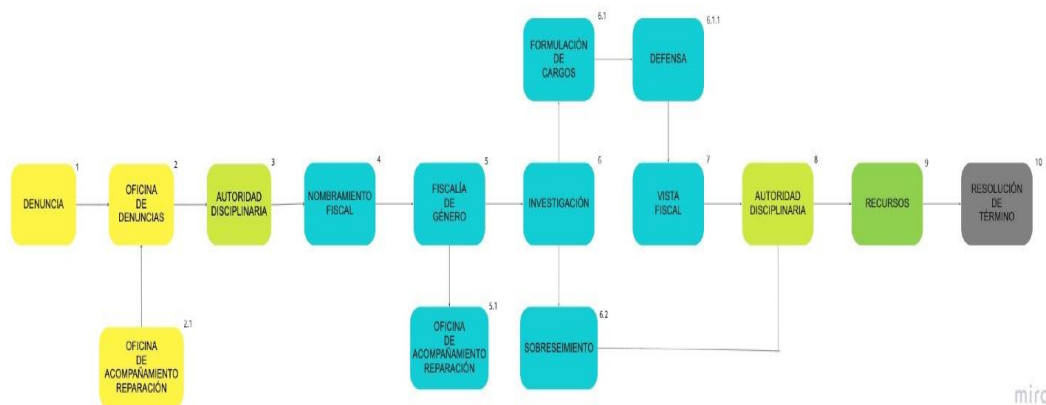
DENUNCIA 1

OFICINA DE DENUNCIAS 2

OFICINA DE ACOMPAÑAMIENTO REPARACIÓN 2.1

AUTORIDAD DISCIPLINARIA 3

NOMBRAMIENTO FISCAL 4

FISCALÍA DE GÉNERO 5

OFICINA DE ACOMPAÑAMIENTO REPARACIÓN 5.1

FORMULACIÓN DE CARGOS 6.1

DEFENSA 6.1.1

INVESTIGACIÓN 6

SOBRESEIMIENTO 6.2

VISTA FISCAL 7

AUTORIDAD DISCIPLINARIA 8

RECURSOS 9

RESOLUCIÓN DE TÉRMINO 10

mirc